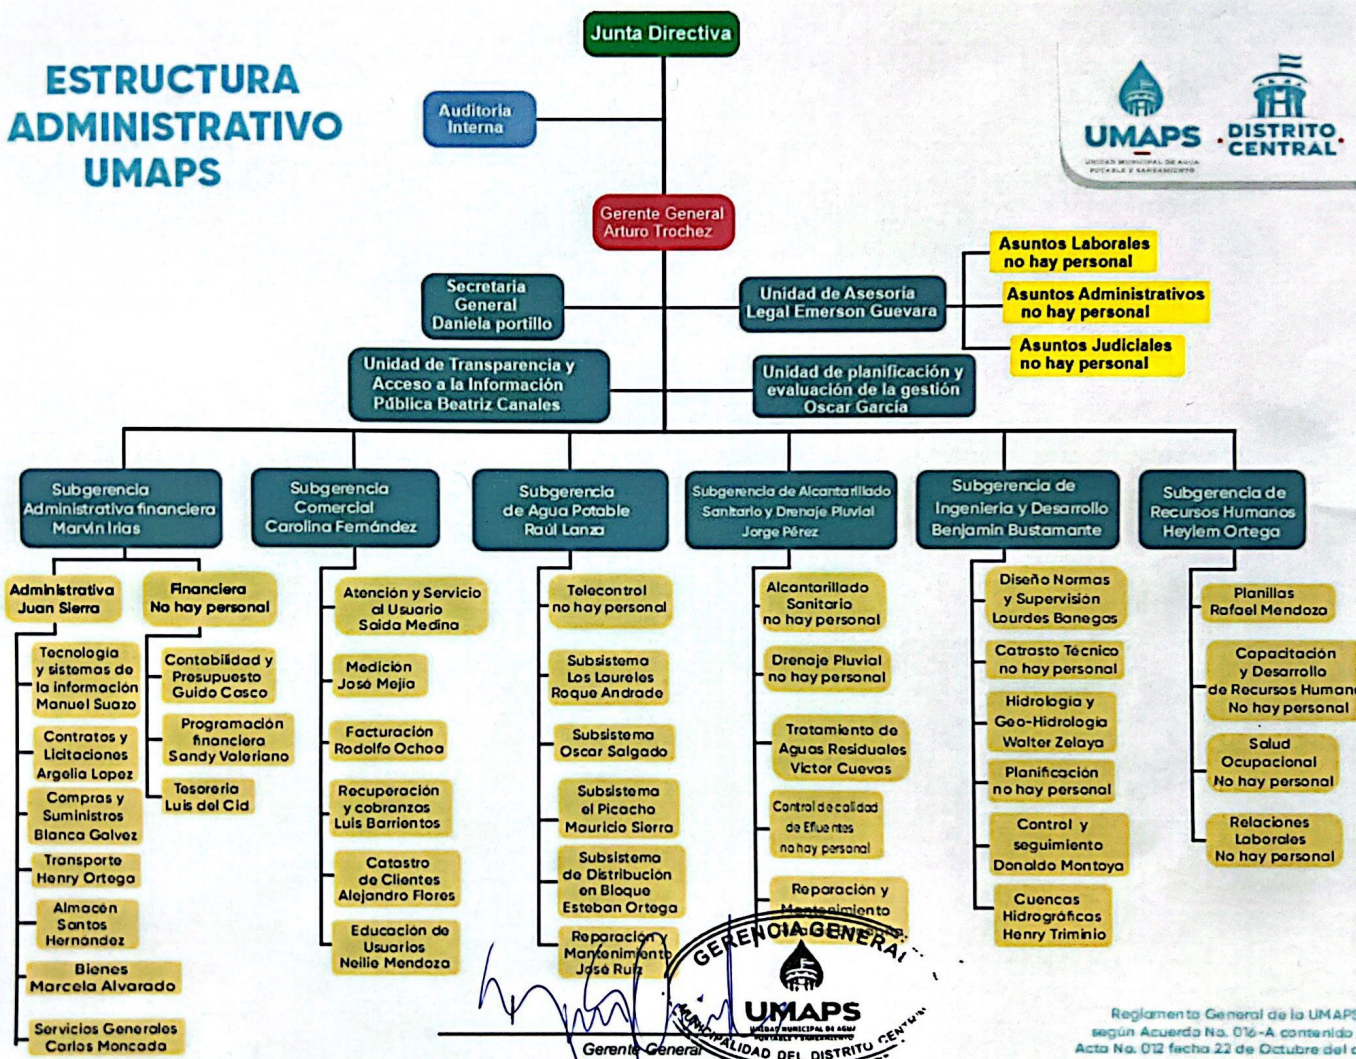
ESTRUCTURA ADMINISTRATIVO UMAPS

Junta Directiva

Auditoria Interna

UMAPS
UNIDAD MUNICIPAL DE AGUA POTABLE Y SANEAMIENTO
DISTRITO CENTRAL

Gerente General Arturo Trochez

Secretaria General Daniela portillo

Unidad de Asesoría Legal Emerson Guevara

Asuntos Laborales no hay personal

Asuntos Administrativos no hay personal

Asuntos Judiciales no hay personal

Unidad de Transparencia y Acceso a la Información Pública Beatriz Canales

Unidad de planificación y evaluación de la gestión Oscar García

Subgerencia Administrativa financiera Marvin Irias

Administrativa Juan Sierra

Financiera No hay personal

Tecnología y sistemas de la información Manuel Suazo

Contratos y Licitaciones Argelia Lopez

Compras y Suministros Blanca Galvez

Transporte Henry Ortega

Almacen Santos Hernandez

Bienes Marcela Alvarado

Servicios Generales Carlos Moncada

Contabilidad y Presupuesto Guido Casco

Programación financiera Sandy Valeriano

Tesoreria Luis del Cid

Subgerencia Comercial Carolina Fernández

Atención y Servicio al Usuario Saida Medina

Medición José Mejia

Facturación Rodolfo Ochoa

Recuperación y cobranzas Luis Barrientos

Catastro de Clientes Alejandro Flores

Educación de Usuarios Neilie Mendoza

Subgerencia de Agua Potable Raúl Lanza

Telecontrol no hay personal

Subsistema Los Laureles Roque Andrade

Subsistema Oscar Salgado

Subsistema el Picacho Mauricio Sierra

Subsistema de Distribución en Bloque Esteban Ortega

Reparación y Mantenimiento José Ruiz

Subgerencia de Alcantarillado Sanitario y Drenaje Pluvial Jorge Pérez

Alcantarillado Sanitario no hay personal

Drenaje Pluvial no hay personal

Tratamiento de Aguas Residuales Victor Cuevas

Control de calidad de Efluentes no hay personal

Reparación y Mantenimiento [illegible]

Subgerencia de Ingenieria y Desarrollo Benjamin Bustamante

Diseño Normas y Supervision Lourdes Banegas

Catastro Técnico no hay personal

Hidrologia y Geo-Hidrologia Walter Zelaya

Planificación no hay personal

Control y seguimiento Donaldo Montoya

Cuencas Hidrográficas Henry Triminio

Subgerencia de Recursos Humanos Heylem Ortega

Planillas Rafael Mendoza

Capacitación y Desarrollo de Recursos Human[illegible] No hay personal

Salud Ocupacional No hay personal

Relaciones Laborales No hay personal

GERENCIA GENERAL
UMAPS
UNIDAD MUNICIPAL DE AGUA POTABLE Y SANEAMIENTO
MUNICIPALIDAD DEL DISTRITO CENTRAL

Gerente General

Reglamento General de la UMAPS según Acuerdo No. 016-A contenido Acta No. 012 fecha 22 de Octubre del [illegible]